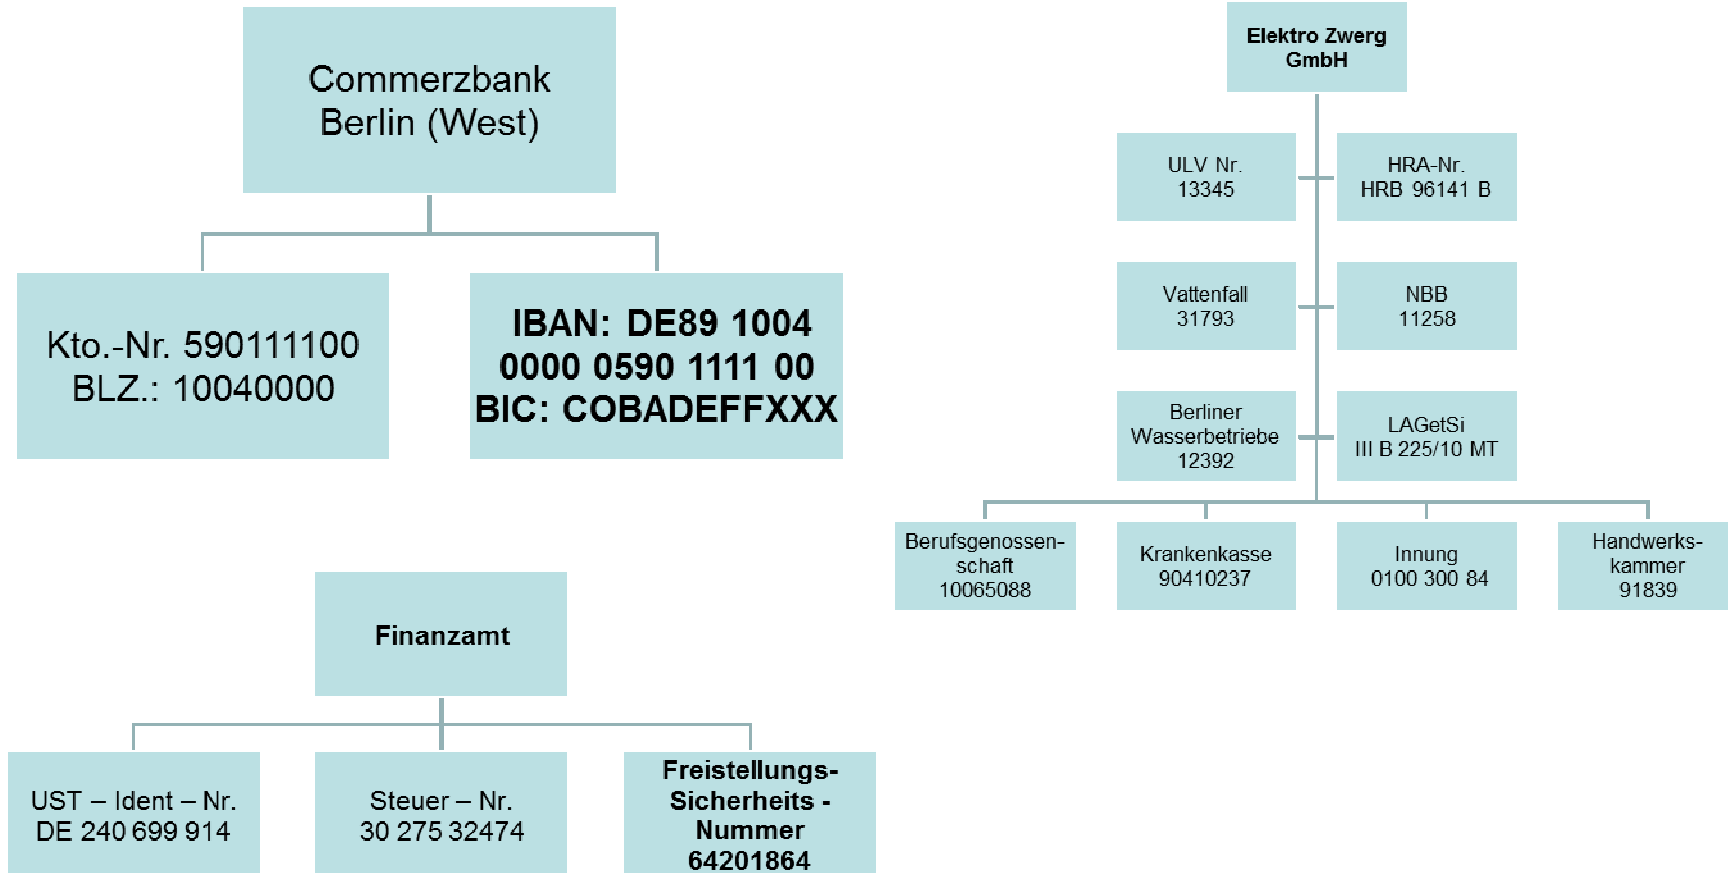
Commerzbank Berlin (West)

Kto.-Nr. 590111100
BLZ.: 10040000

IBAN: DE89 1004 0000 0590 1111 00
BIC: COBADEFFXXX

Finanzamt

UST – Ident – Nr.
DE 240 699 914

Steuer – Nr.
30 275 32474

Freistellungs-Sicherheits - Nummer
64201864

Elektro Zwerg GmbH

ULV Nr.
13345

HRA-Nr.
HRB 96141 B

Vattenfall
31793

NBB
11258

Berliner Wasserbetriebe
12392

LAGetSi
III B 225/10 MT

Berufsgenossenschaft
10065088

Krankenkasse
90410237

Innung
0100 300 84

Handwerkskammer
91839